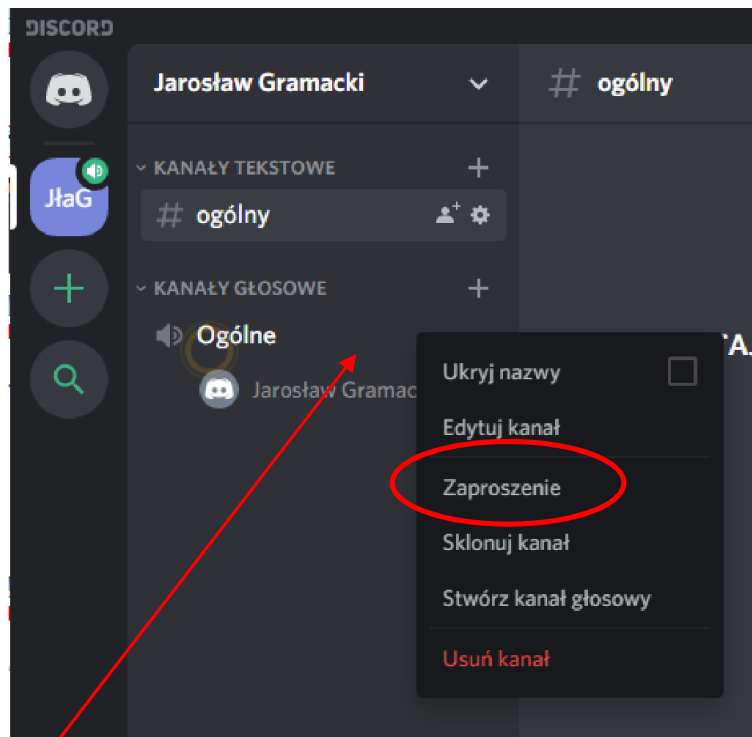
DISCORD

JłaG

Jarosław Gramacki

# ogólny

KANAŁY TEKSTOWE

# ogólny

KANAŁY GŁOSOWE

Ogólne

Jarosław Gramac

TA.

Ukryj nazwy

Edytuj kanał

Zaproszenie

Sklonuj kanał

Stwórz kanał głosowy

Usuń kanał